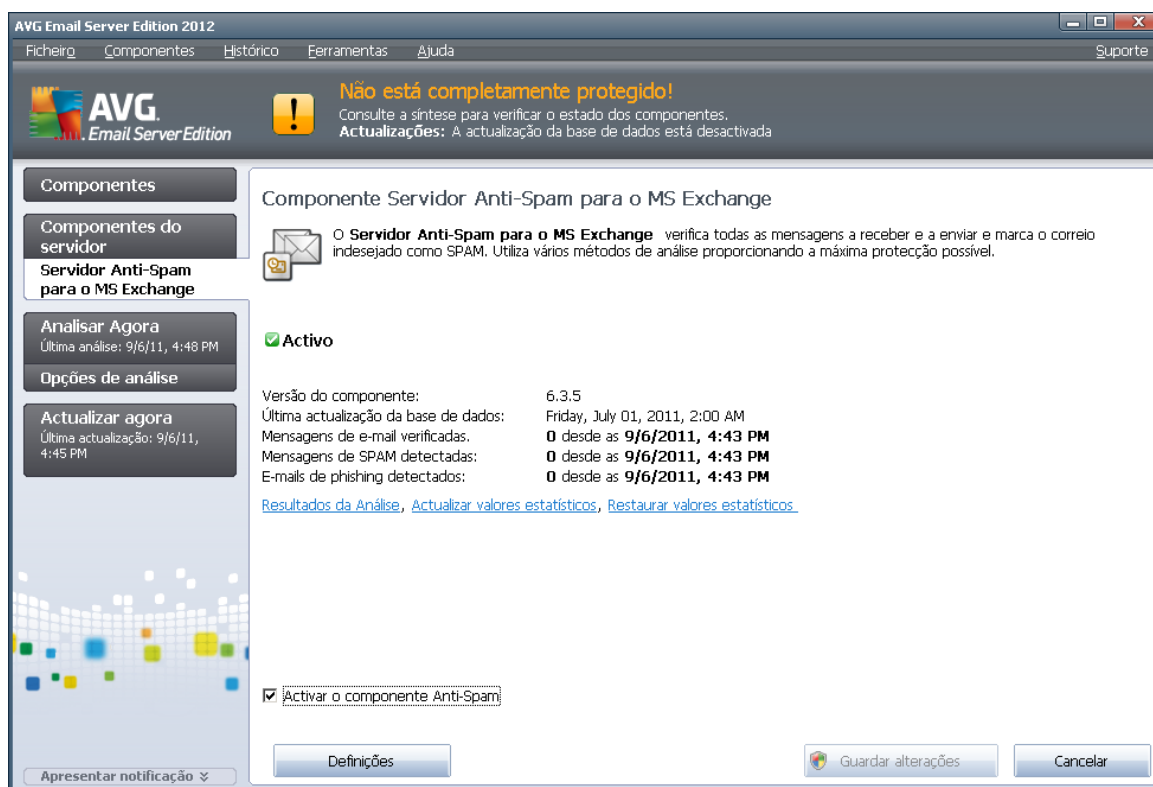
AVG Email Server Edition 2012

Ficheiro Componentes Histórico Ferramentas Ajuda Suporte

AVG. Email Server Edition

Não está completamente protegido!
Consulte a síntese para verificar o estado dos componentes.
**Actualizações:** A actualização da base de dados está desactivada

Componentes

Componentes do servidor

Servidor Anti-Spam para o MS Exchange

Analisar Agora
Última análise: 9/6/11, 4:48 PM

Opções de análise

Actualizar agora
Última actualização: 9/6/11, 4:45 PM

Apresentar notificação

Componente Servidor Anti-Spam para o MS Exchange

O **Servidor Anti-Spam para o MS Exchange** verifica todas as mensagens a receber e a enviar e marca o correio indesejado como SPAM. Utiliza vários métodos de análise proporcionando a máxima protecção possível.

Activo

| | |
|---|---|
| Versão do componente: | 6.3.5 |
| Última actualização da base de dados: | Friday, July 01, 2011, 2:00 AM |
| Mensagens de e-mail verificadas. | **0** desde as **9/6/2011, 4:43 PM** |
| Mensagens de SPAM detectadas: | **0** desde as **9/6/2011, 4:43 PM** |
| E-mails de phishing detectados: | **0** desde as **9/6/2011, 4:43 PM** |

Resultados da Análise, Actualizar valores estatísticos, Restaurar valores estatísticos

Activar o componente Anti-Spam

Definições

Guardar alterações

Cancelar